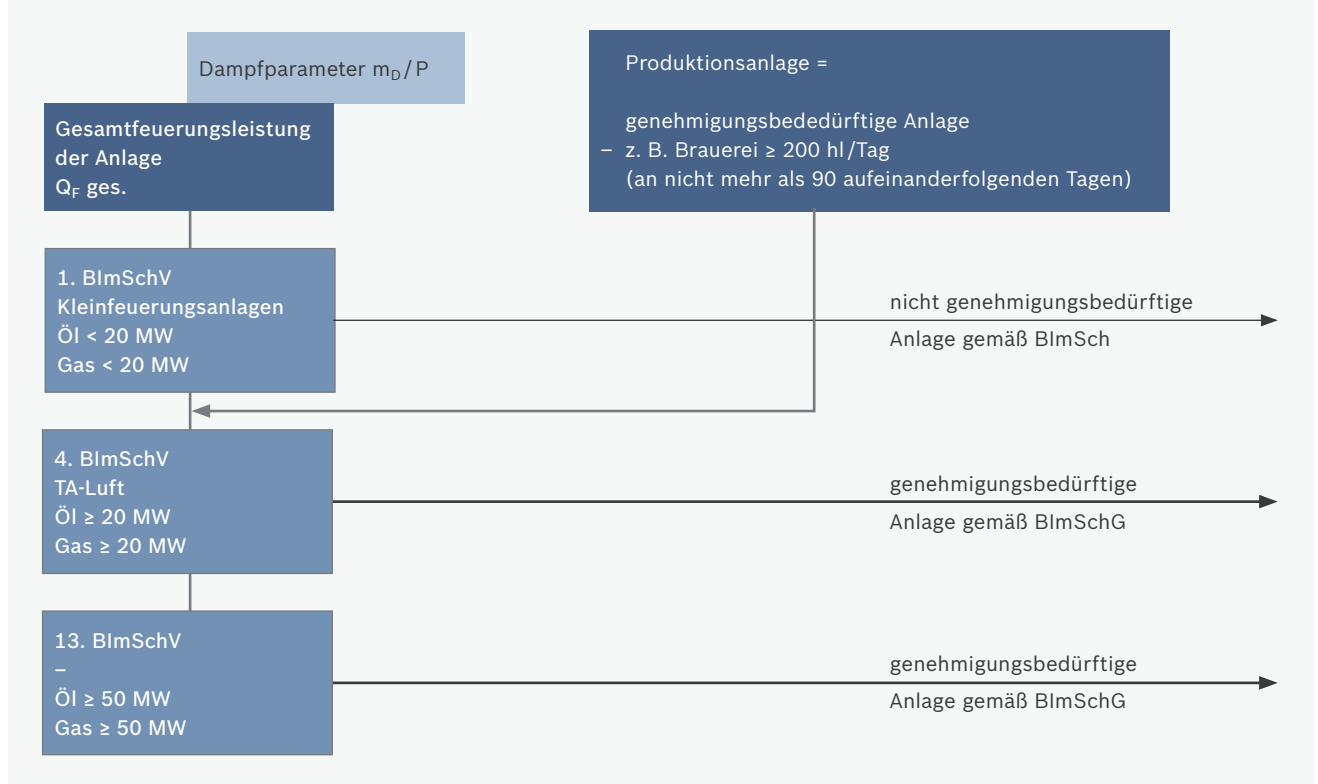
Dampfparameter $m_D$/P

Gesamtfeuerungsleistung der Anlage $Q_F$ ges.

Produktionsanlage =

genehmigungsbededürftige Anlage
– z. B. Brauerei ≥ 200 hl/Tag
(an nicht mehr als 90 aufeinanderfolgenden Tagen)

1. BImSchV
Kleinfeuerungsanlagen
Öl < 20 MW
Gas < 20 MW

nicht genehmigungsbedürftige Anlage gemäß BImSch

4. BImSchV
TA-Luft
Öl ≥ 20 MW
Gas ≥ 20 MW

genehmigungsbedürftige Anlage gemäß BImSchG

13. BImSchV
–
Öl ≥ 50 MW
Gas ≥ 50 MW

genehmigungsbedürftige Anlage gemäß BImSchG